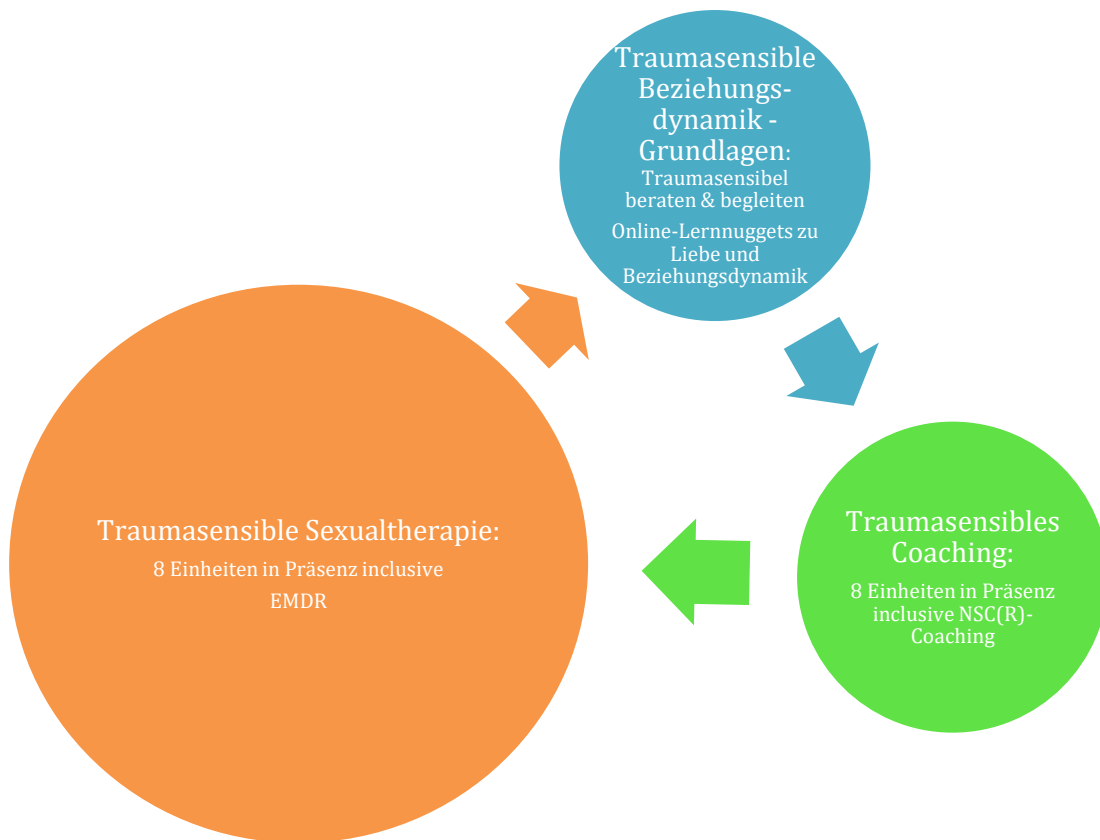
Traumasensible Beziehungsdynamik - Grundlagen:
Traumasensibel beraten & begleiten
Online-Lernnuggets zu Liebe und Beziehungsdynamik

Traumasensibles Coaching:
8 Einheiten in Präsenz inclusive NSC(R)-Coaching

Traumasensible Sexualtherapie:
8 Einheiten in Präsenz inclusive EMDR